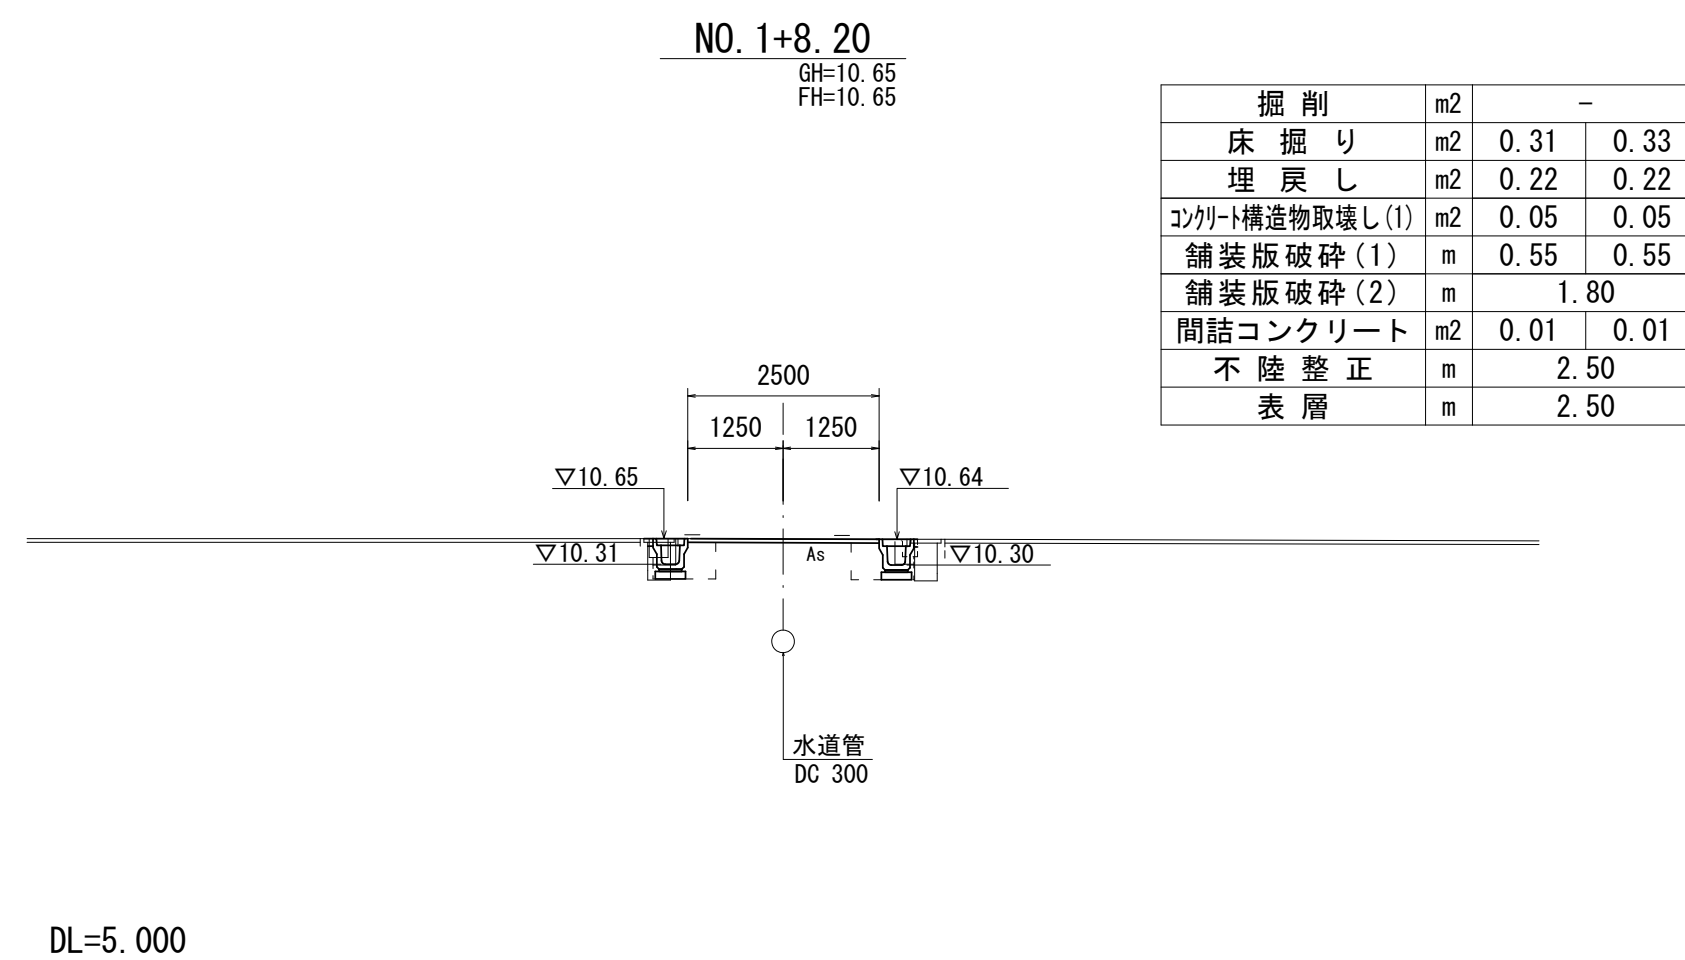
NO. 1+8. 20
GH=10. 65
FH=10. 65

| 掘 削 | m2 | － | |
|---|---|---|---|
| 床 掘 り | m2 | 0. 31 | 0. 33 |
| 埋 戻 し | m2 | 0. 22 | 0. 22 |
| コンクリート構造物取壊し(1) | m2 | 0. 05 | 0. 05 |
| 舗装版破砕(1) | m | 0. 55 | 0. 55 |
| 舗装版破砕(2) | m | 1. 80 | |
| 間詰コンクリート | m2 | 0. 01 | 0. 01 |
| 不 陸 整 正 | m | 2. 50 | |
| 表 層 | m | 2. 50 | |

2500
1250
1250
▽10. 65
▽10. 64
▽10. 31
As
▽10. 30
水道管
DC 300

DL=5. 000